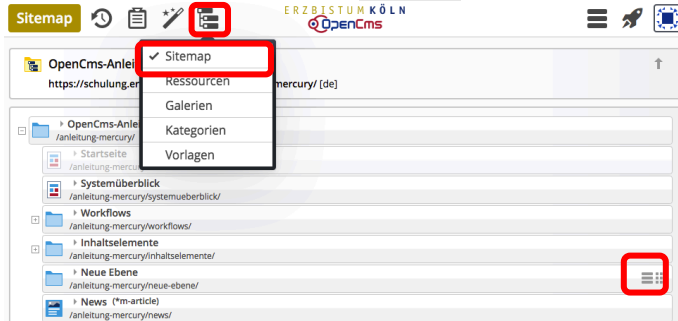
Sitemap

ERZBISTUM KÖLN
OpenCms

✔ Sitemap
Ressourcen
Galerien
Kategorien
Vorlagen

OpenCms-Anlei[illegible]
https://schulung.er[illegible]mercury/ [de]

OpenCms-Anle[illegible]
/anleitung-mercury/

Startseite
/anleitung-mercu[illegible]

Systemüberblick
/anleitung-mercury/systemueberblick/

Workflows
/anleitung-mercury/workflows/

Inhaltselemente
/anleitung-mercury/inhaltselemente/

Neue Ebene
/anleitung-mercury/neue-ebene/

News (*m-article)
/anleitung-mercury/news/